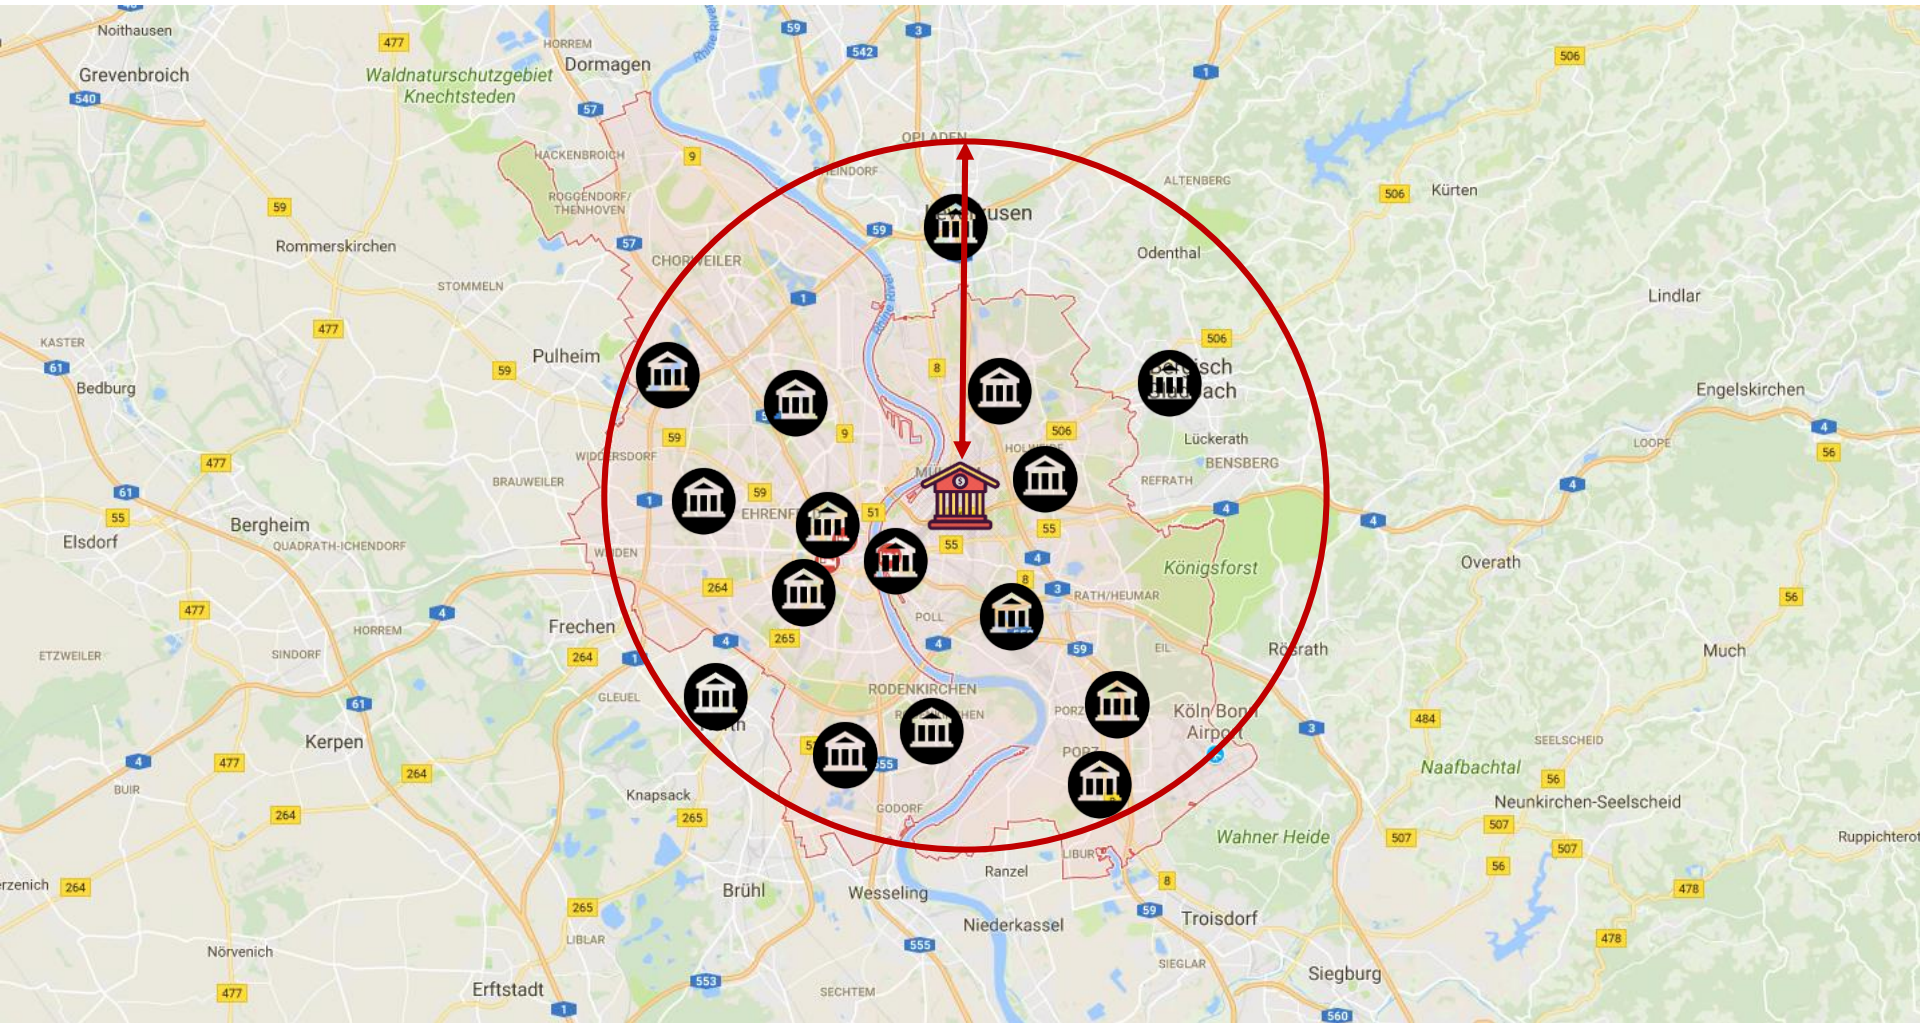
Noithausen
477
HORREM
Dormagen
59
3
542
506
Grevenbroich
Waldnaturschutzgebiet Knechtsteden
540
57
1
HACKENBROICH
9
OPLADEN
LEINDORF
ALTENBERG
ROGGENDORF/ THENHOVEN
506
Kürten
59
59
usen
Rommerskirchen
57
CHORWEILER
Odenthal
STOMMELN
1
477
Lindlar
KASTER
506
61
Pulheim
59
8
isch ach
Bedburg
Engelskirchen
59
9
506
Lückerath
4
477
WIDDERSDORF
HOLWEIDE
BENSBERG
LOOPE
56
BRAUWEILER
REFRATH
61
1
59
4
55
Elsdorf
Bergheim
EHRENF
51
4
4
QUADRATH-ICHENDORF
WEIDEN
55
4
Overath
Königsforst
264
8
477
3
RATH/HEUMAR
56
4
HORREM
POLL
Frechen
ETZWEILER
SINDORF
264
1
265
4
59
Rösrath
EIL
Much
GLEUEL
RODENKIRCHEN
61
HEN
PORZ
Köln/Bonn Airport
4
Kerpen
th
PORZ
484
3
477
55
SEELSCHEID
264
BUIR
Naafbachtal
56
Knapsack
Neunkirchen-Seelscheid
264
265
GODORF
Wahner Heide
507
507
Ruppichteroth
507
LIBUR
rzenich
264
Ranzel
8
56
478
Brühl
Wesseling
265
LIBLAR
59
Troisdorf
Niederkassel
555
Nörvenich
SIEGLAR
478
Siegburg
553
Erftstadt
SECHTEM
477
1
560